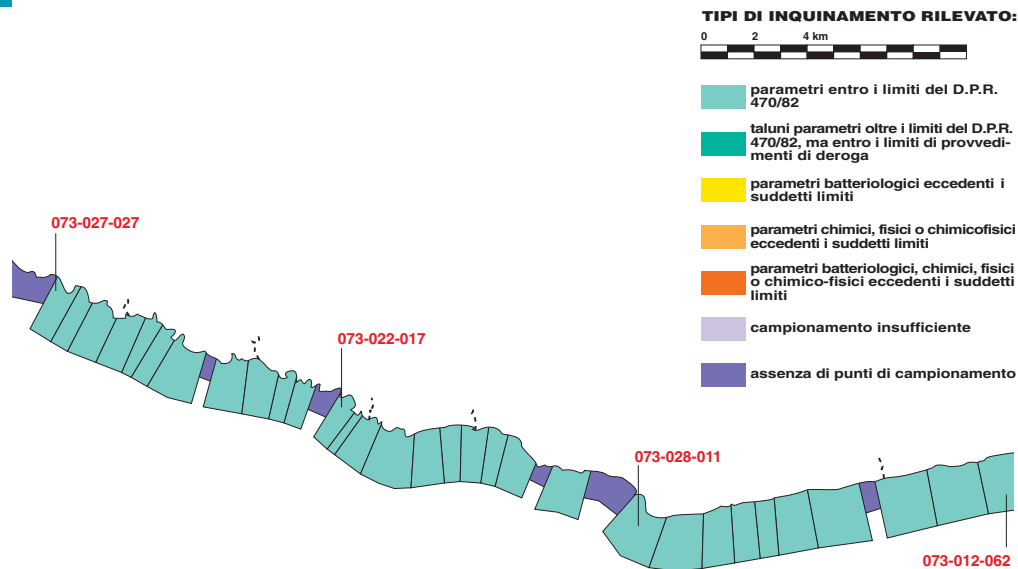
TIPI DI INQUINAMENTO RILEVATO:

0 2 4 km

parametri entro i limiti del D.P.R. 470/82

taluni parametri oltre i limiti del D.P.R. 470/82, ma entro i limiti di provvedimenti di deroga

parametri batteriologici eccedenti i suddetti limiti

parametri chimici, fisici o chimicofisici eccedenti i suddetti limiti

parametri batteriologici, chimici, fisici o chimico-fisici eccedenti i suddetti limiti

campionamento insufficiente

assenza di punti di campionamento

073-027-027

073-022-017

073-028-011

073-012-062